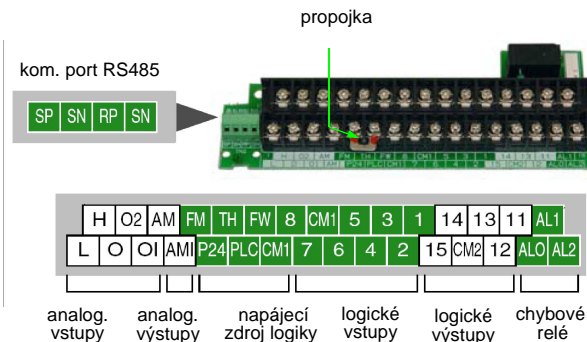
propojka

kom. port RS485

| SP | SN | RP | SN |
|---|---|---|---|

| H | O2 | AM | FM | TH | FW | 8 | CM1 | 5 | 3 | 1 | 14 | 13 | 11 | AL1 |
|---|---|---|---|---|---|---|---|---|---|---|---|---|---|---|
| L | O | OI | AMI | P24 | PLC | CM1 | 7 | 6 | 4 | 2 | 15 | CM2 | 12 | ALO | AL2 |

analog. vstupy

analog. výstupy

napájecí zdroj logiky

logické vstupy

logické výstupy

chybové relé